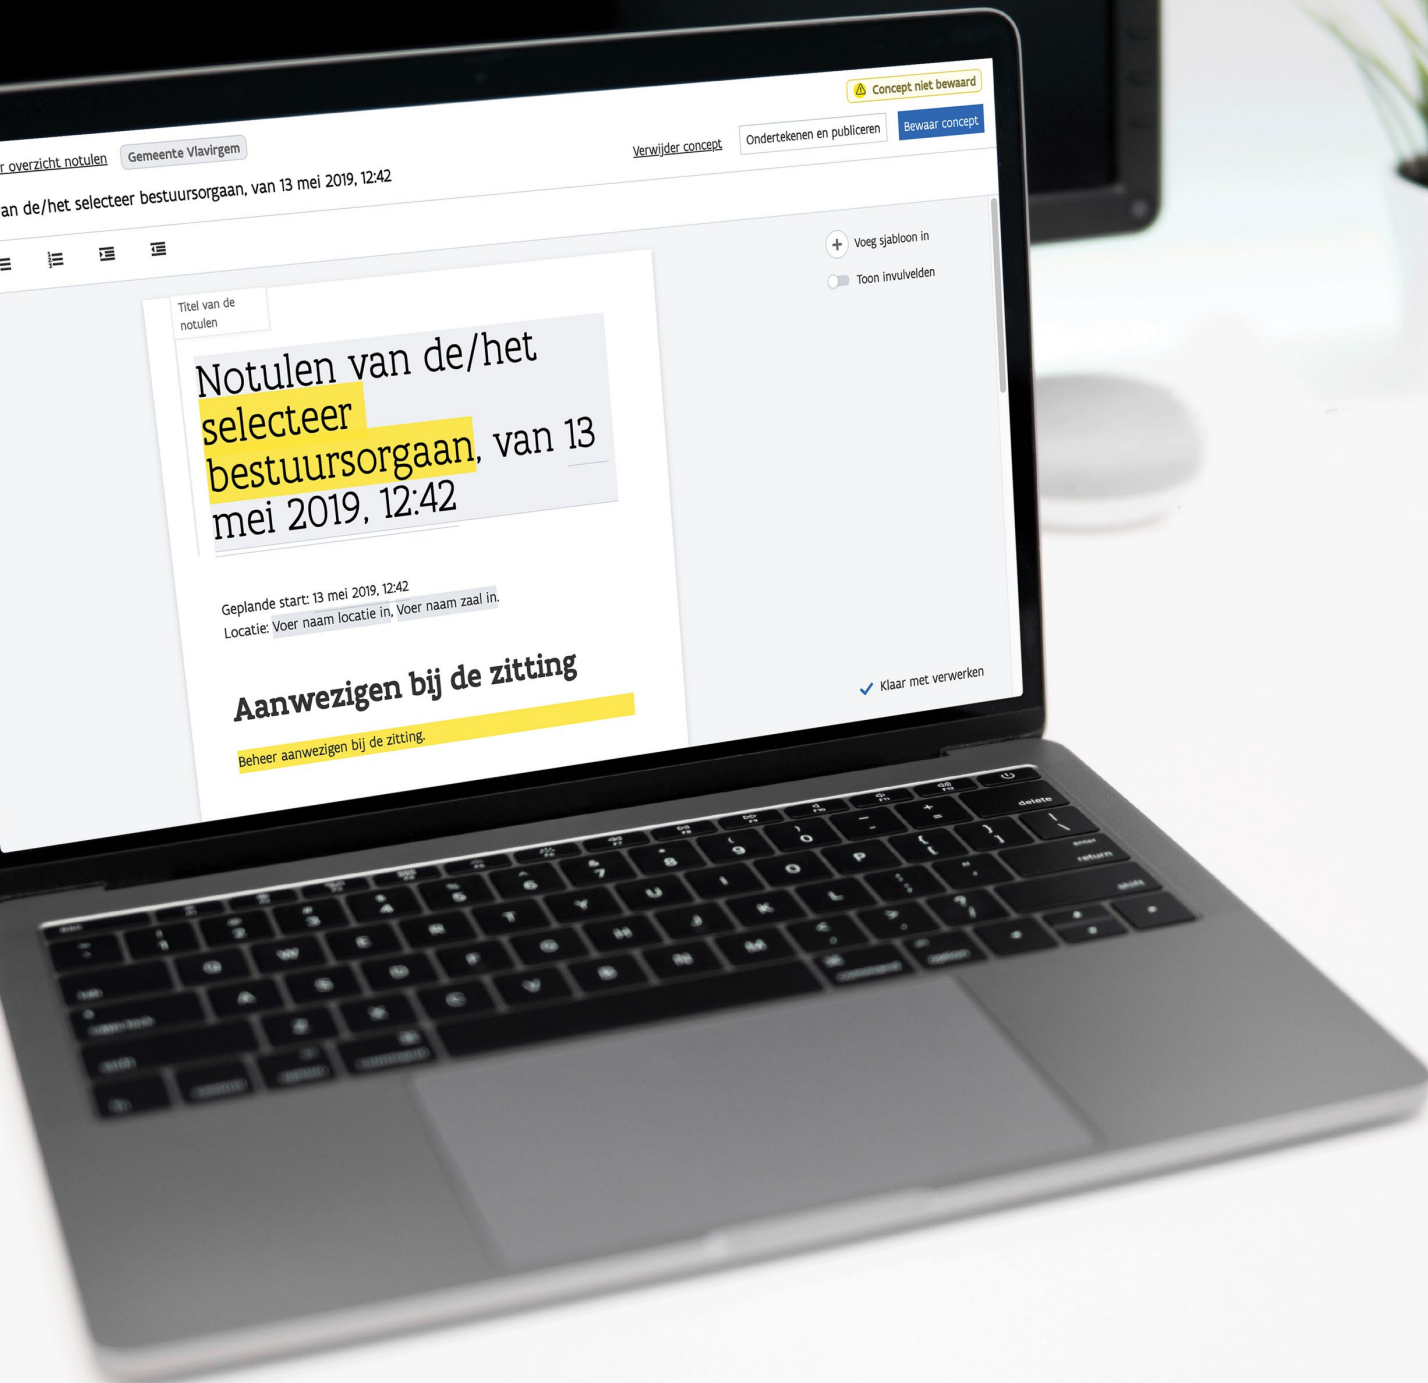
Concept niet beward

r overzicht notulen Gemeente Vlavirgem

Verwijder concept Ondertekenen en publiceren Bewaar concept

an de/het selecteer bestuursorgaan, van 13 mei 2019, 12:42

Voeg sjabloon in

Toon invulvelden

Titel van de notulen

Notulen van de/het selecteer bestuursorgaan, van 13 mei 2019, 12:42

Geplande start: 13 mei 2019, 12:42
Locatie: Voer naam locatie in, Voer naam zaal in.

Aanwezigen bij de zitting

Beheer aanwezigen bij de zitting.

Klaar met verwerken

delete
return
shift